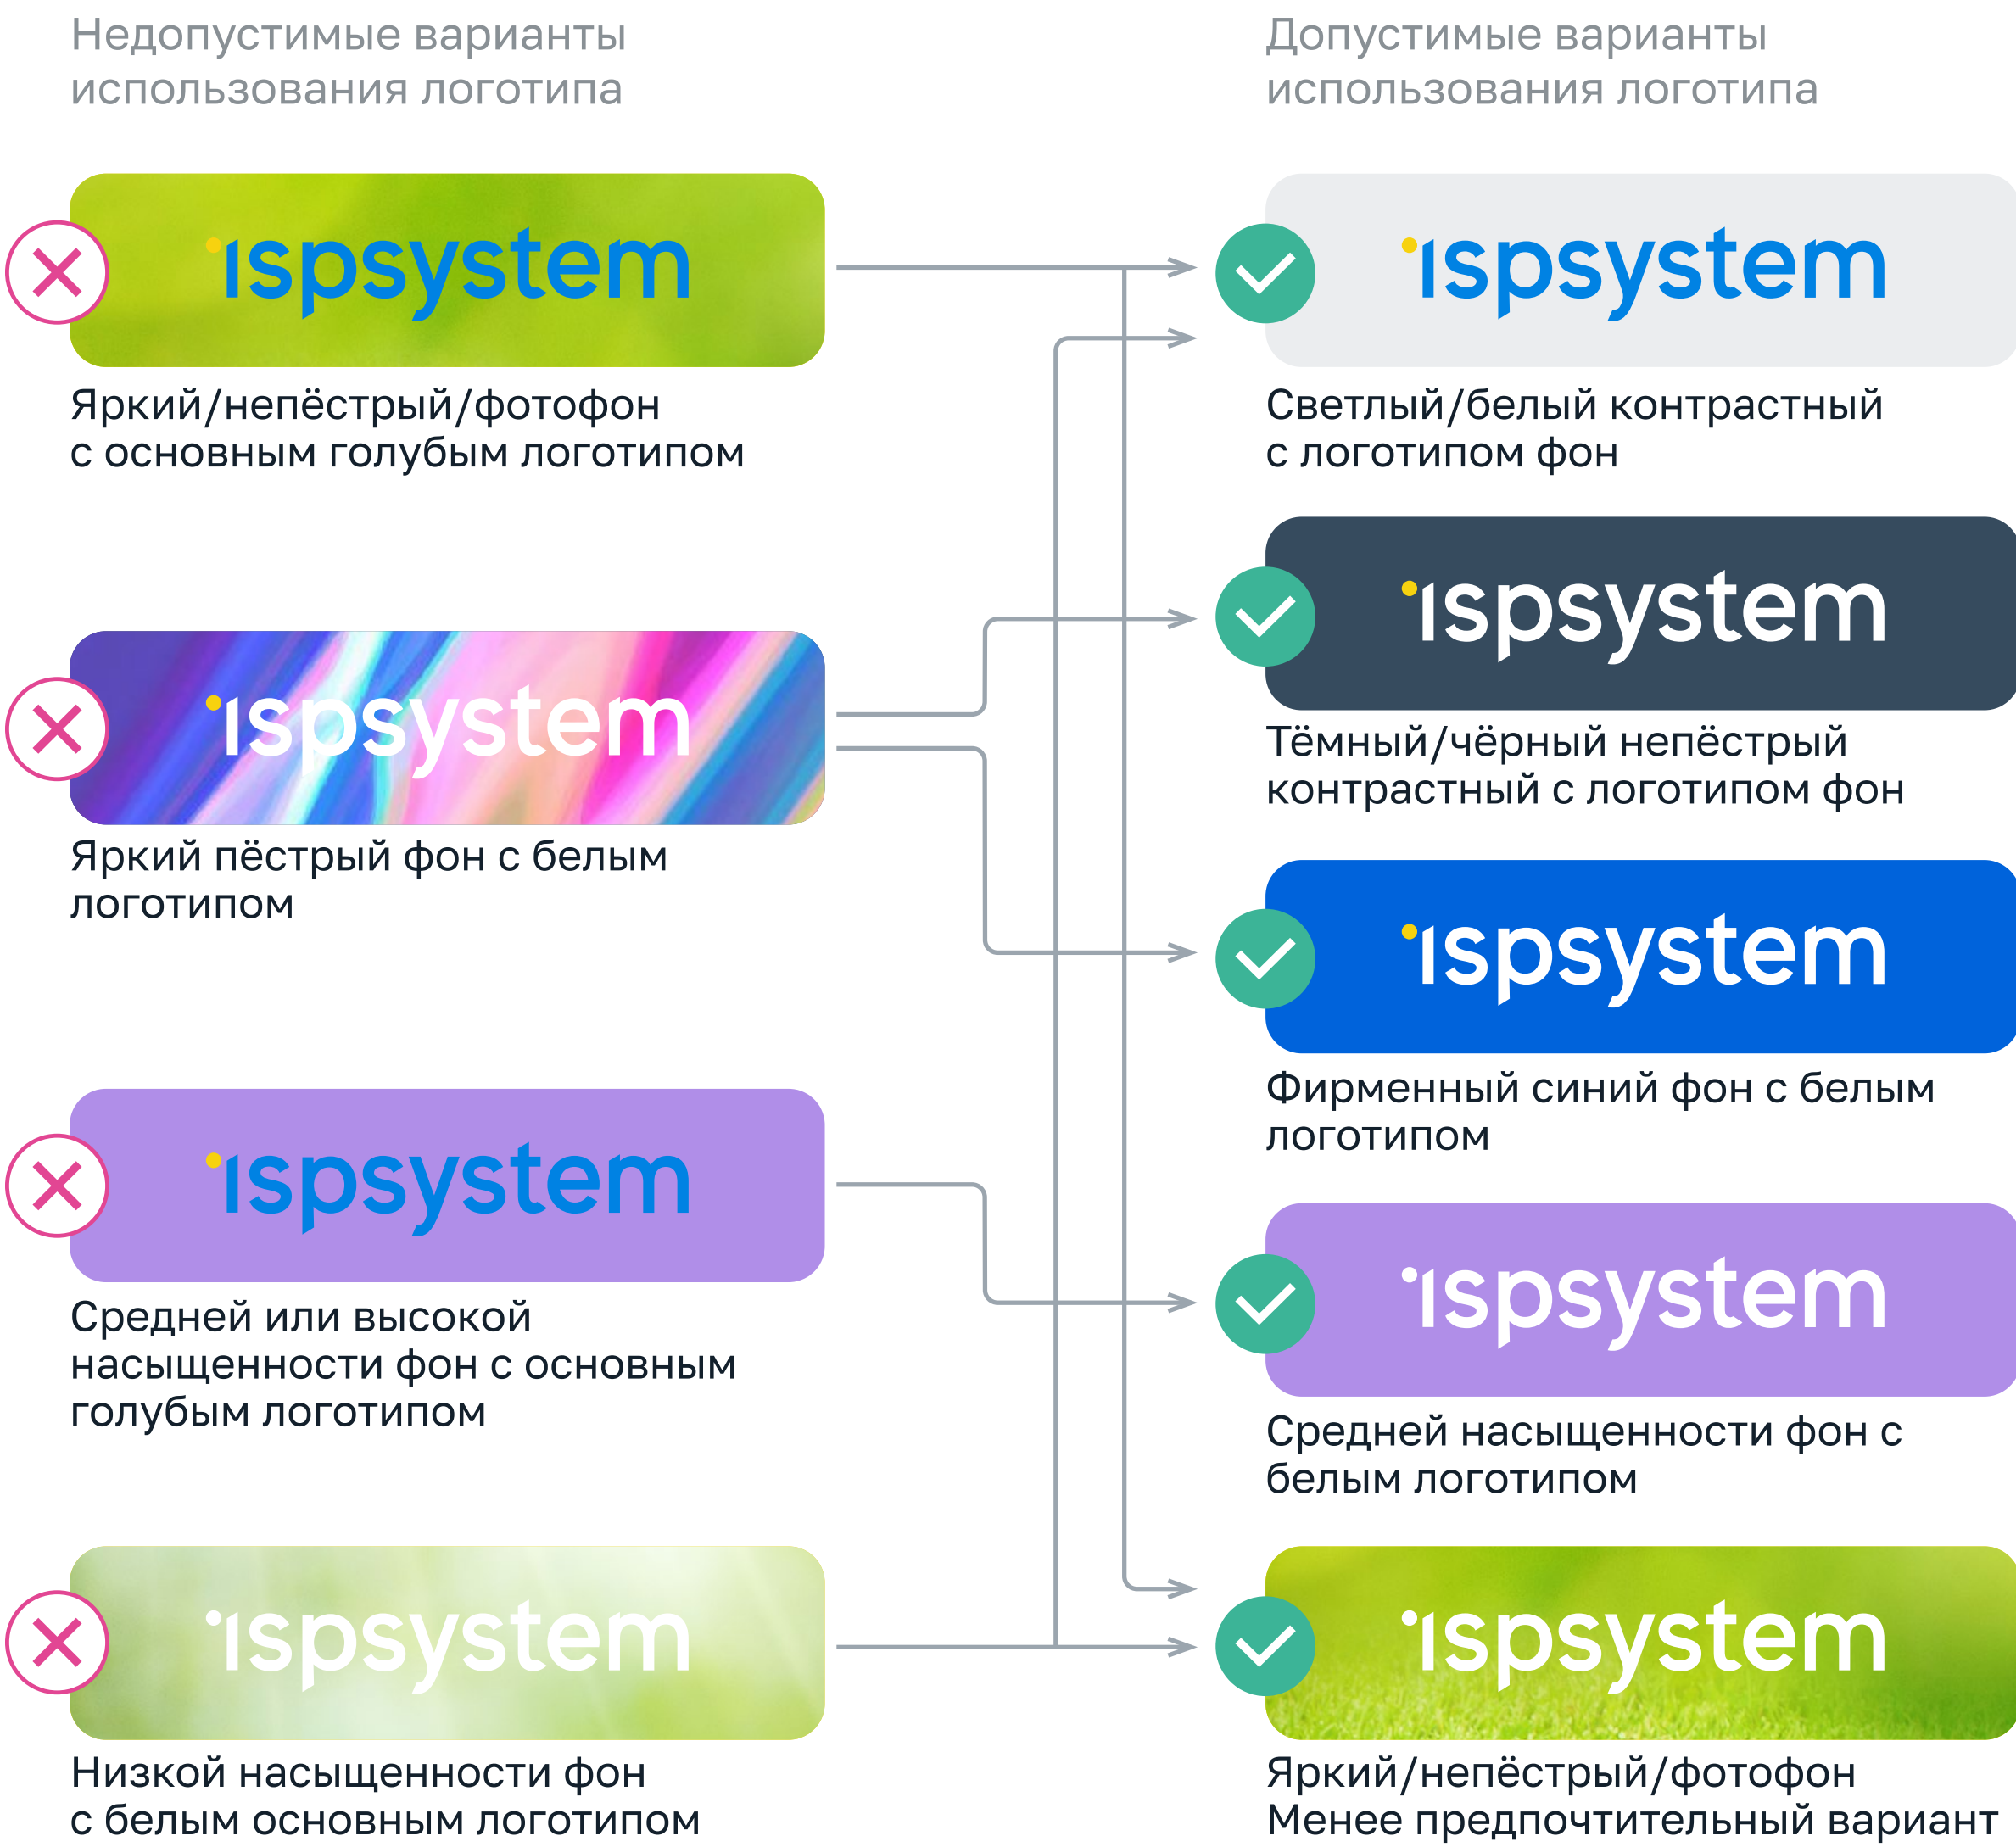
Недопустимые варианты использования логотипа

ispsystem

Яркий/непёстрый/фотофон с основным голубым логотипом

ispsystem

Яркий пёстрый фон с белым логотипом

ispsystem

Средней или высокой насыщенности фон с основным голубым логотипом

ispsystem

Низкой насыщенности фон с белым основным логотипом

Допустимые варианты использования логотипа

ispsystem

Светлый/белый контрастный с логотипом фон

ispsystem

Тёмный/чёрный непёстрый контрастный с логотипом фон

ispsystem

Фирменный синий фон с белым логотипом

ispsystem

Средней насыщенности фон с белым логотипом

ispsystem

Яркий/непёстрый/фотофон Менее предпочтительный вариант